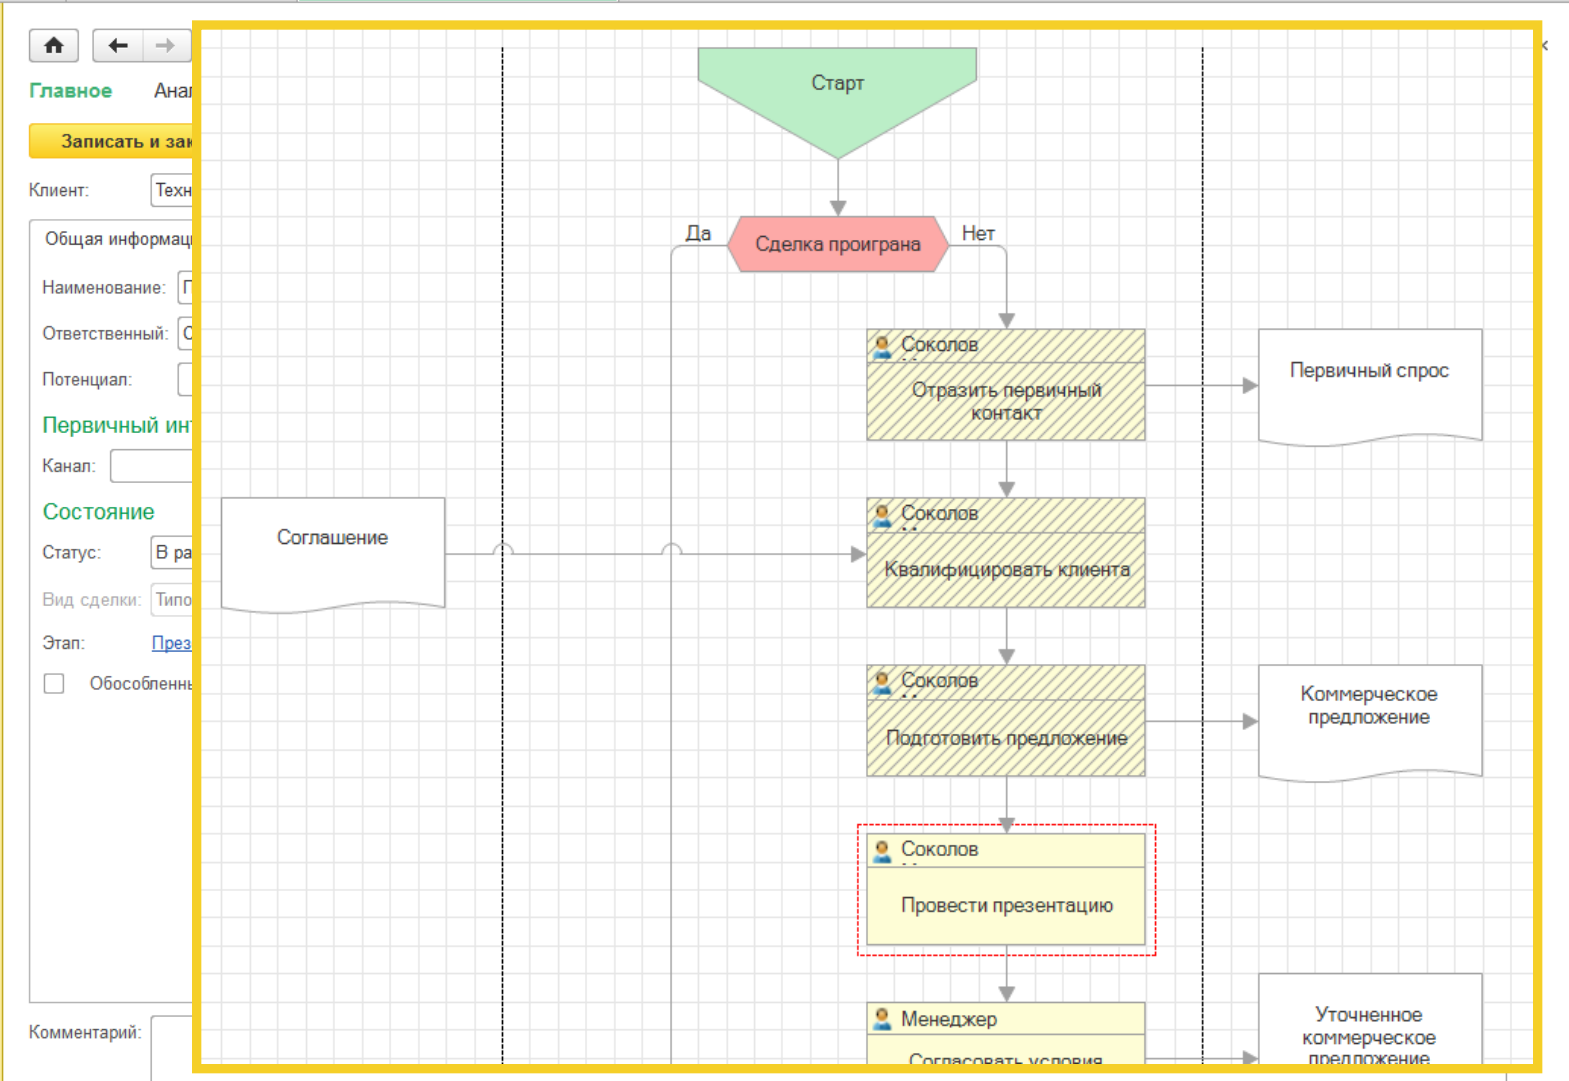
Главное Ана

Записать и зак

Клиент: Техн

Общая информац

Наименование: Г

Ответственный: С

Потенциал:

Первичный ин

Канал:

Состояние

Статус: В ра

Вид сделки: Типо

Этап: През

Обособленны

Комментарий:

Старт

Да

Сделка проиграна

Нет

Соколов

Отразить первичный контакт

Первичный спрос

Соглашение

Соколов

Квалифицировать клиента

Соколов

Подготовить предложение

Коммерческое предложение

Соколов

Провести презентацию

Менеджер

Согласовать условия

Уточненное коммерческое предложение